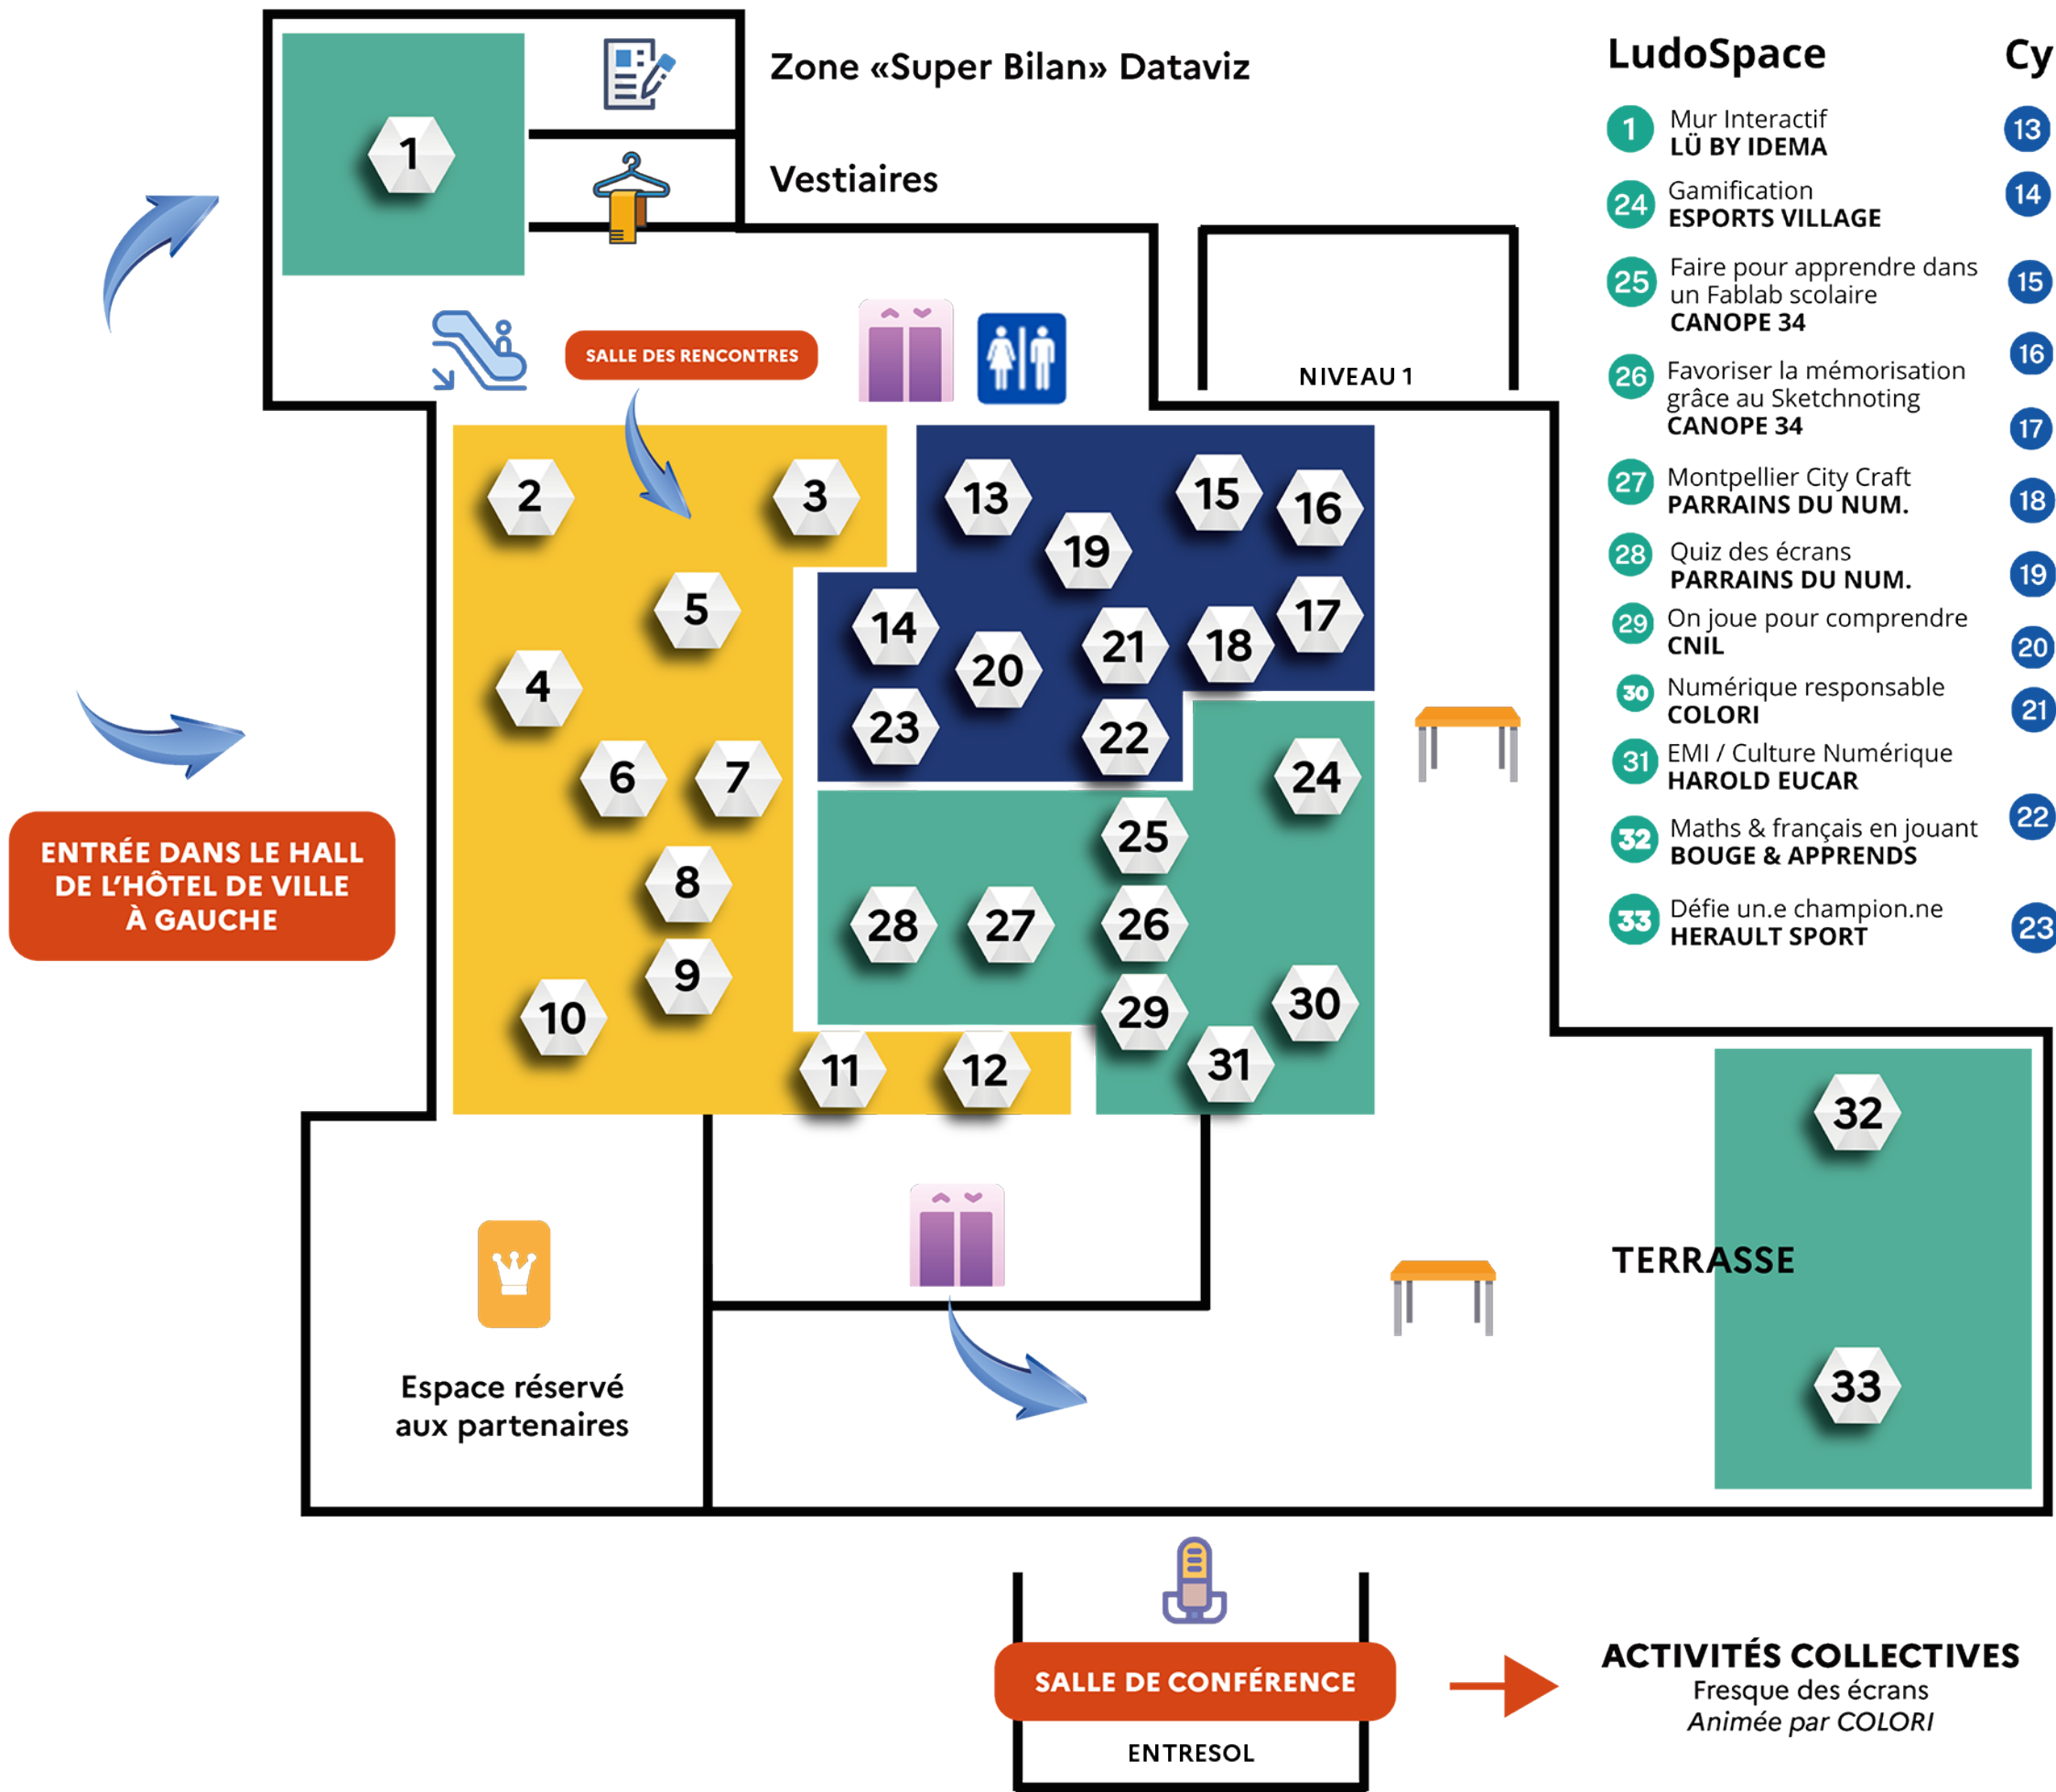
1

Zone «Super Bilan» Dataviz

Vestiaires

SALLE DES RENCONTRES

NIVEAU 1

2
3
5
4
6
7
8
9
10
11
12

13
15
16
19
14
20
21
18
17
23
22

24
25
28
27
26
29
30
31

ENTRÉE DANS LE HALL DE L'HÔTEL DE VILLE À GAUCHE

Espace réservé aux partenaires

TERRASSE

32
33

SALLE DE CONFÉRENCE

ENTRESOL

ACTIVITÉS COLLECTIVES
Fresque des écrans
*Animée par COLORI*

LudoSpace

1 Mur Interactif
LÜ BY IDEMA

24 Gamification
ESPORTS VILLAGE

25 Faire pour apprendre dans un Fablab scolaire
CANOPE 34

26 Favoriser la mémorisation grâce au Sketchnoting
CANOPE 34

27 Montpellier City Craft
PARRAINS DU NUM.

28 Quiz des écrans
PARRAINS DU NUM.

29 On joue pour comprendre
CNIL

30 Numérique responsable
COLORI

31 EMI / Culture Numérique
HAROLD EUCAR

32 Maths & français en jouant
BOUGE & APPRENDS

33 Défie un.e champion.ne
HERAULT SPORT

Cy

13
14
15
16
17
18
19
20
21
22
23